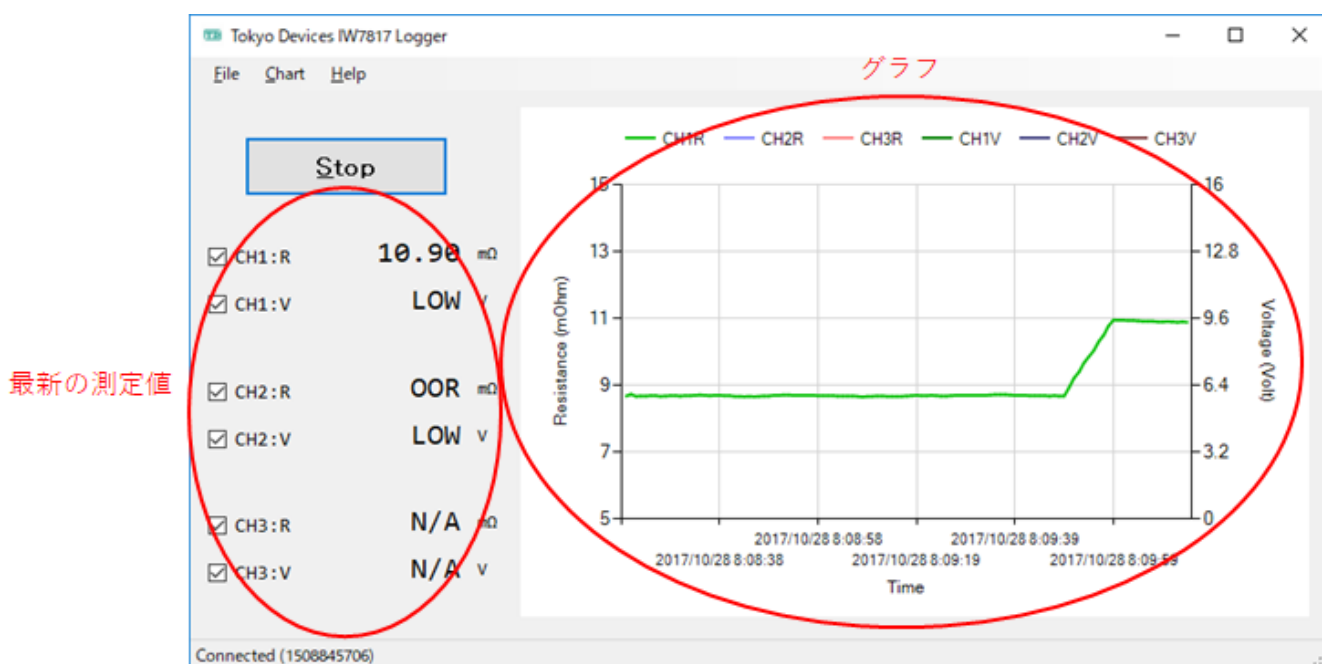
Tokyo Devices IW7817 Logger

File Chart Help

グラフ

Stop

CH1:R 10.90 mΩ
CH1:V LOW V

最新の測定値

CH2:R OOR mΩ
CH2:V LOW V

CH3:R N/A mΩ
CH3:V N/A V

CH1R CH2R CH3R CH1V CH2V CH3V

15
13
11
9
7
5

16
12.8
9.6
6.4
3.2
0

Resistance (mOhm)

Voltage (Volt)

2017/10/28 8:08:58
2017/10/28 8:09:39
2017/10/28 8:08:38
2017/10/28 8:09:19
2017/10/28 8:09:59

Time

Connected (1508845706)